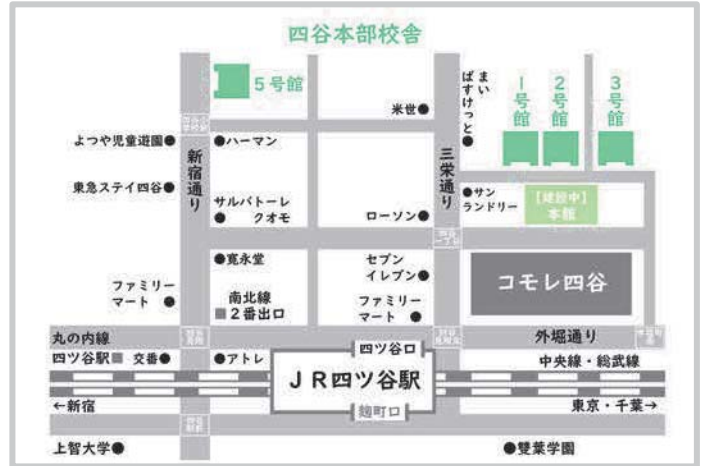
四谷本部校舎

5号館

まいばすけっと●

1号館

2号館

3号館

米世●

よつや児童遊園●

●ハーマン

新宿通り

三栄通り

東急ステイ四谷●

サルバトーレ クオモ

●サン ランドリー

【建設中】本館

ローソン●

●寛永堂

セブンイレブン●

コモレ四谷

ファミリーマート●

南北線 2番出口

ファミリーマート●

丸の内線

外堀通り

四ツ谷駅 交番●

●アトレ

四ツ谷口

中央線・総武線

JR四ツ谷駅

←新宿

麹町口

東京・千葉→

上智大学●

●雙葉学園